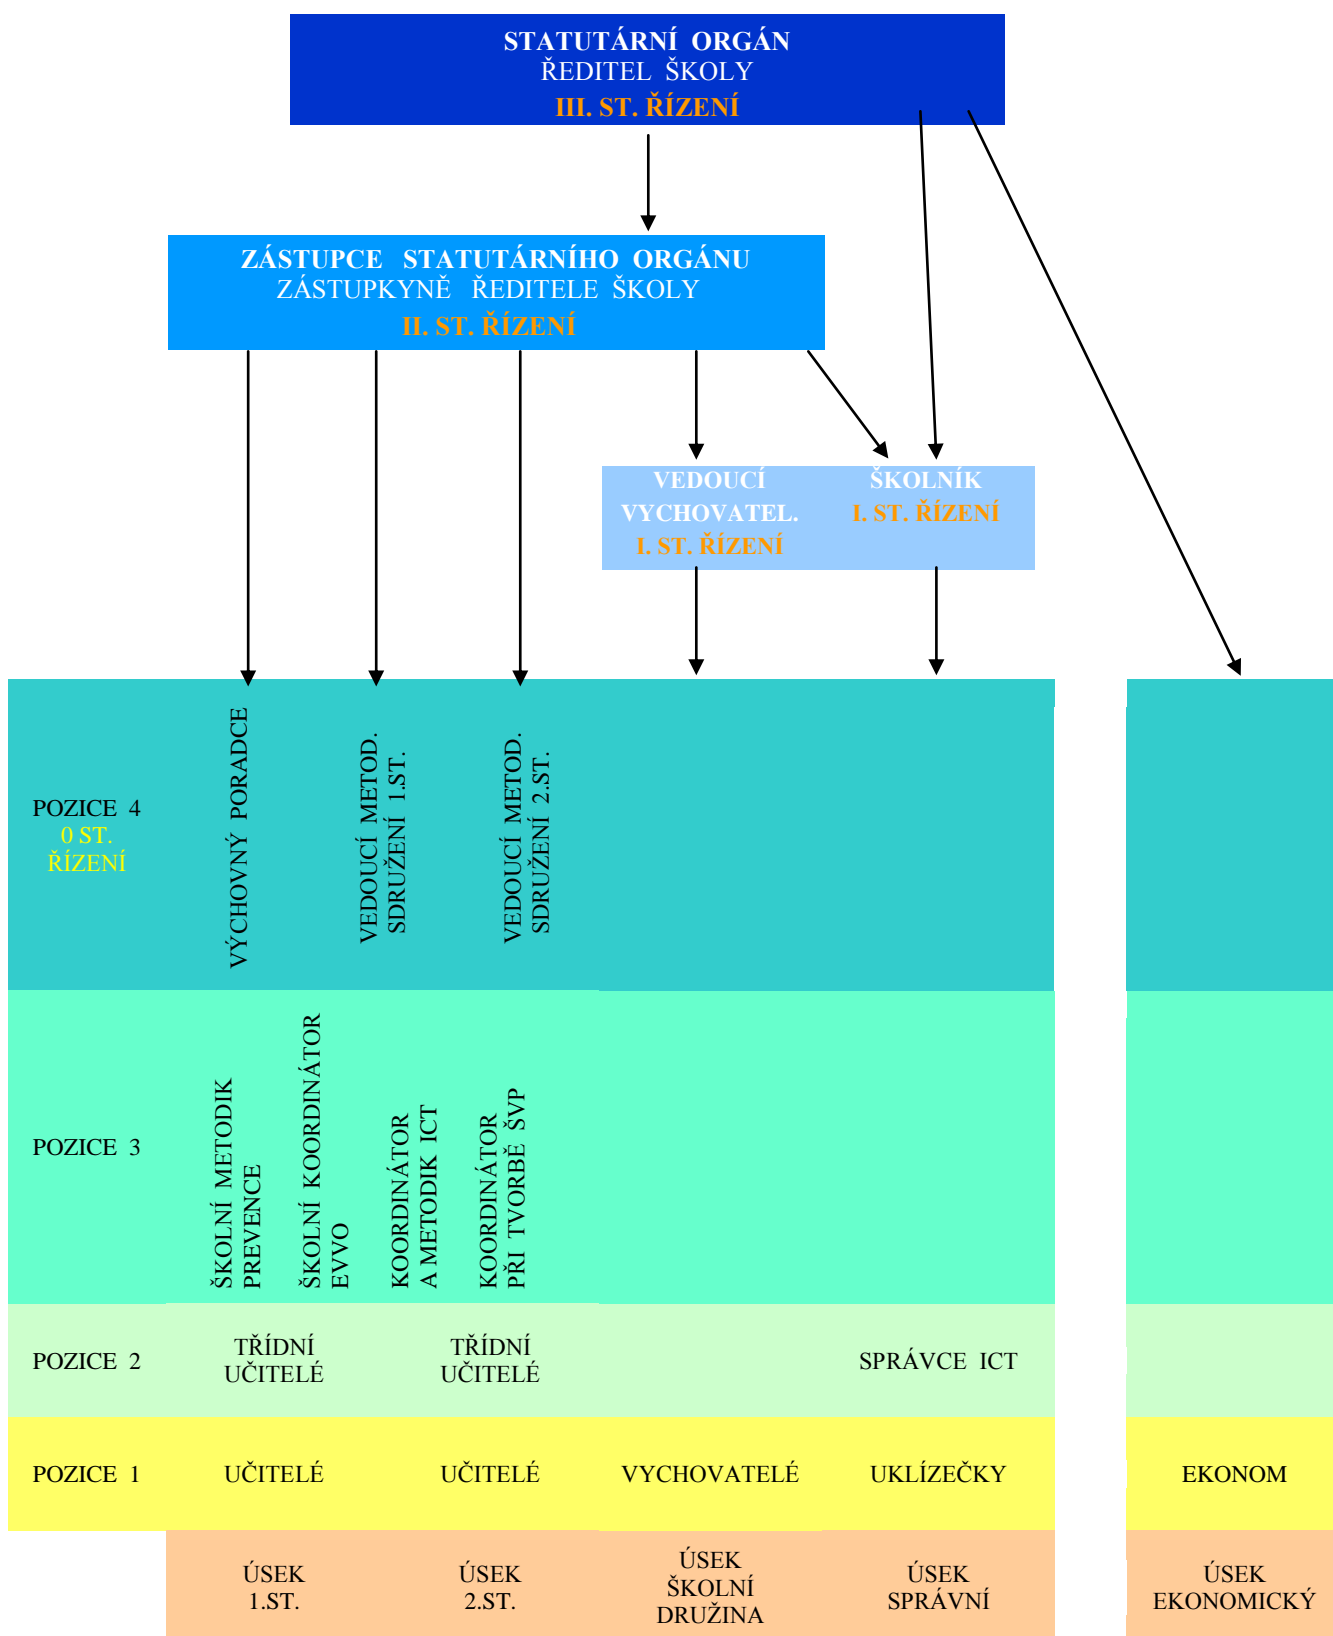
STATUTÁRNÍ ORGÁN
ŘEDITEL ŠKOLY
III. ST. ŘÍZENÍ

ZÁSTUPCE STATUTÁRNÍHO ORGÁNU
ZÁSTUPKYNĚ ŘEDITELE ŠKOLY
II. ST. ŘÍZENÍ

VEDOUCÍ VYCHOVATEL.
I. ST. ŘÍZENÍ

ŠKOLNÍK
I. ST. ŘÍZENÍ

POZICE 4
0 ST. ŘÍZENÍ

VÝCHOVNÝ PORADCE

VEDOUCÍ METOD. SDRUŽENÍ 1.ST.

VEDOUCÍ METOD. SDRUŽENÍ 2.ST.

POZICE 3

ŠKOLNÍ METODIK PREVENCE

ŠKOLNÍ KOORDINÁTOR EVVO

KOORDINÁTOR A METODIK ICT

KOORDINÁTOR PŘI TVORBĚ ŠVP

POZICE 2

TŘÍDNÍ UČITELÉ

TŘÍDNÍ UČITELÉ

SPRÁVCE ICT

POZICE 1

UČITELÉ

UČITELÉ

VYCHOVATELÉ

UKLÍZEČKY

EKONOM

ÚSEK 1.ST.

ÚSEK 2.ST.

ÚSEK ŠKOLNÍ DRUŽINA

ÚSEK SPRÁVNÍ

ÚSEK EKONOMICKÝ